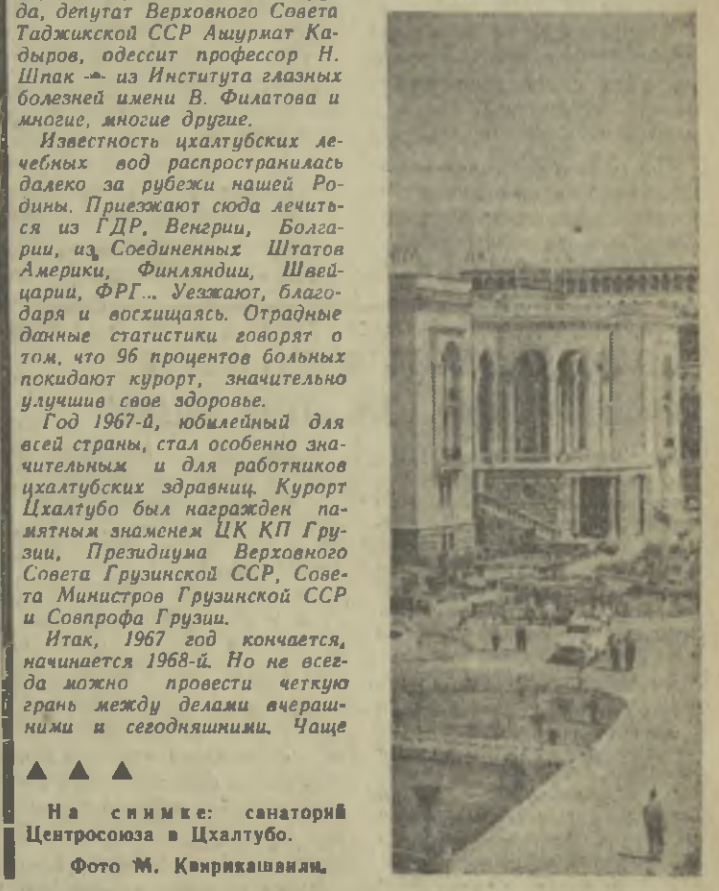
да, депутат Верховного Совета Таджикской ССР Ашурмат Кадыров, одессит профессор Н. Шпак — из Института глазных болезней имени В. Филатова и многие, многие другие.

Известность цхалтубских лечебных вод распространилась далеко за рубежи нашей Родины. Приезжают сюда лечиться из ГДР, Венгрии, Болгарии, из Соединенных Штатов Америки, Финляндии, Швейцарии, ФРГ... Уезжают, благодаря и восхищаясь. Отрадные данные статистики говорят о том, что 96 процентов больных покидают курорт, значительно улучшив свое здоровье.

Год 1967-й, юбилейный для всей страны, стал особенно значительным и для работников цхалтубских здравниц. Курорт Цхалтубо был награжден памятным знаменем ЦК КП Грузии, Президиума Верховного Совета Грузинской ССР, Совета Министров Грузинской ССР и Совпрофа Грузии.

Итак, 1967 год кончается, начинается 1968-й. Но не всегда можно провести четкую грань между делами вчерашними и сегодняшними. Чаще

▲ ▲ ▲

На снимке: санаторий Центросоюза в Цхалтубо.

Фото М. Квирикашвили.